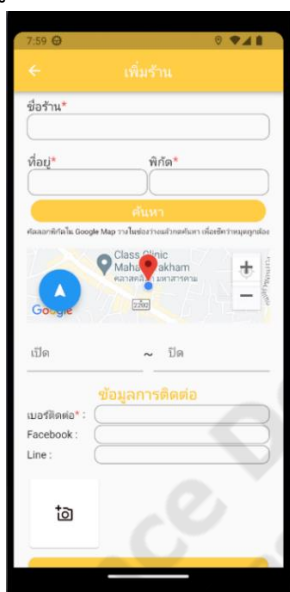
7:59

เพิ่มร้าน

ชื่อร้าน*

ที่อยู่*

พิกัด*

ค้นหา

คัดลอกพิกัดใน Google Map วางในช่องว่างแล้วกดค้นหา เพื่อจัดวางหมุดถูกต้อง

Class Clinic Mahasarakham
คลาสคลินิก มหาสารคาม

Google

เปิด ~ ปิด

ข้อมูลการติดต่อ

เบอร์ติดต่อ* :
Facebook :
Line :